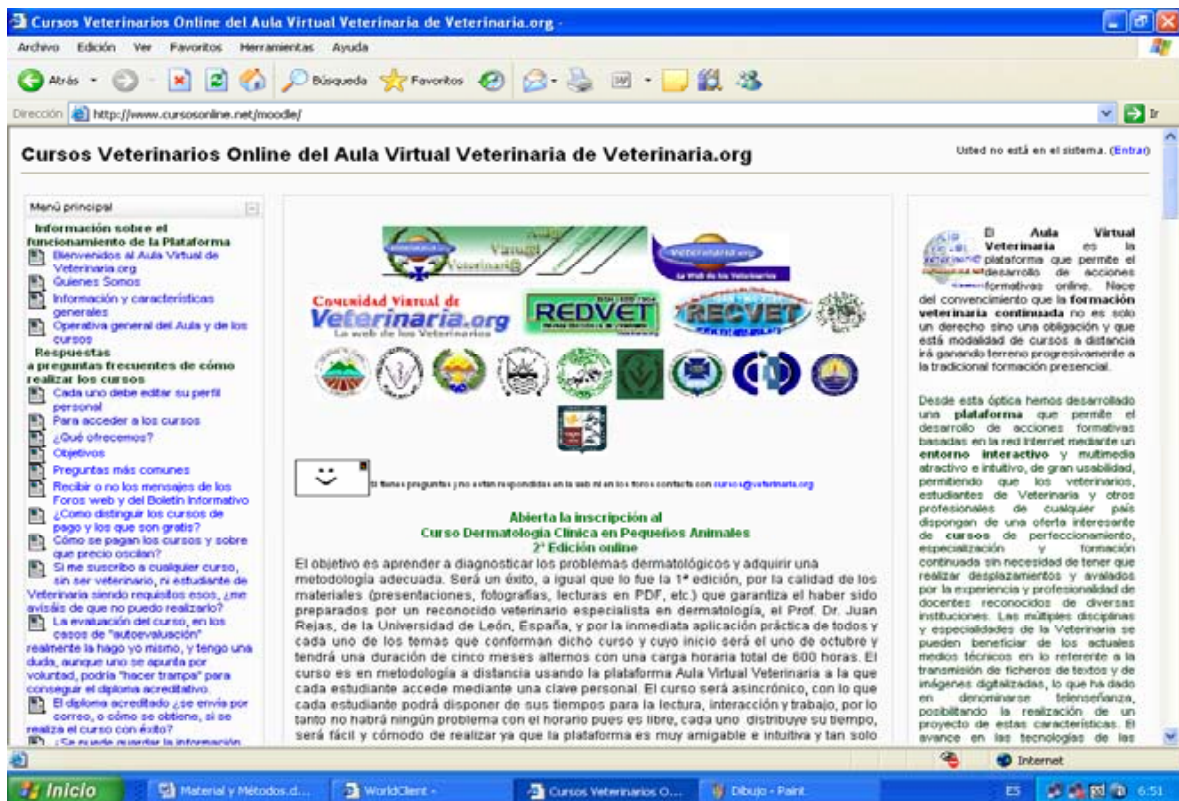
Cursos Veterinarios Online del Aula Virtual Veterinaria de Veterinaria.org -

Archivo Edición Ver Favoritos Herramientas Ayuda

Atrás Búsqueda Favoritos

Dirección http://www.cursosonline.net/moodle/ Ir

Cursos Veterinarios Online del Aula Virtual Veterinaria de Veterinaria.org

Usted no está en el sistema. (Entrar)

Menú principal

Información sobre el funcionamiento de la Plataforma
Bienvenidos al Aula Virtual de Veterinaria.org
Quienes Somos
Información y características generales
Operativa general del Aula y de los cursos
Respuestas a preguntas frecuentes de cómo realizar los cursos
Cada uno debe editar su perfil personal
Para acceder a los cursos
¿Qué ofrecemos?
Objetivos
Preguntas más comunes
Recibir o no los mensajes de los Foros web y del Boletín Informativo
¿Como distinguir los cursos de pago y los que son gratis?
Cómo se pagan los cursos y sobre que precio oscilan?
Si me suscribo a cualquier curso, sin ser veterinario, ni estudiante de Veterinaria siendo requisitos esos, ¿me avisáis de que no puedo realizarlo?
La evaluación del curso, en los casos de "autoevaluación" realmente la hago yo mismo, y tengo una duda, aunque uno se apunta por voluntad, podría "hacer trampa" para conseguir el diploma acreditativo.
El diploma acreditado ¿se envía por correo, o cómo se obtiene, si se realiza el curso con éxito?
¿Se puede guardar la información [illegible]

Comunidad Virtual de Veterinaria.org La web de los Veterinarios
REDVET
RECVET

Si tienes preguntas y no están respondidas en la web ni en los foros contacta con cursos@veterinaria.org

Abierta la inscripción al
Curso Dermatología Clínica en Pequeños Animales
2ª Edición online

El objetivo es aprender a diagnosticar los problemas dermatológicos y adquirir una metodología adecuada. Será un éxito, a igual que lo fue la 1ª edición, por la calidad de los materiales (presentaciones, fotografías, lecturas en PDF, etc.) que garantiza el haber sido preparados por un reconocido veterinario especialista en dermatología, el Prof. Dr. Juan Rejas, de la Universidad de León, España, y por la inmediata aplicación práctica de todos y cada uno de los temas que conforman dicho curso y cuyo inicio será el uno de octubre y tendrá una duración de cinco meses alternos con una carga horaria total de 600 horas. El curso es en metodología a distancia usando la plataforma Aula Virtual Veterinaria a la que cada estudiante accede mediante una clave personal. El curso será asincrónico, con lo que cada estudiante podrá disponer de sus tiempos para la lectura, interacción y trabajo, por lo tanto no habrá ningún problema con el horario pues es libre, cada uno distribuye su tiempo, será fácil y cómodo de realizar ya que la plataforma es muy amigable e intuitiva y tan solo

El Aula Virtual Veterinaria es la plataforma que permite el desarrollo de acciones formativas online. Nace del convencimiento que la formación veterinaria continuada no es solo un derecho sino una obligación y que está modalidad de cursos a distancia irá ganando terreno progresivamente a la tradicional formación presencial.

Desde esta óptica hemos desarrollado una plataforma que permite el desarrollo de acciones formativas basadas en la red Internet mediante un entorno interactivo y multimedia atractivo e intuitivo, de gran usabilidad, permitiendo que los veterinarios, estudiantes de Veterinaria y otros profesionales de cualquier país dispongan de una oferta interesante de cursos de perfeccionamiento, especialización y formación continuada sin necesidad de tener que realizar desplazamientos y avalados por la experiencia y profesionalidad de docentes reconocidos de diversas instituciones. Las múltiples disciplinas y especialidades de la Veterinaria se pueden beneficiar de los actuales medios técnicos en lo referente a la transmisión de ficheros de textos y de imágenes digitalizadas, lo que ha dado en denominarse teleenseñanza, posibilitando la realización de un proyecto de estas características. El avance en las tecnologías de las

Internet

Inicio | Material y Métodos.d... | WorldClient - | Cursos Veterinarios O... | Dibujo - Paint | ES 6:51